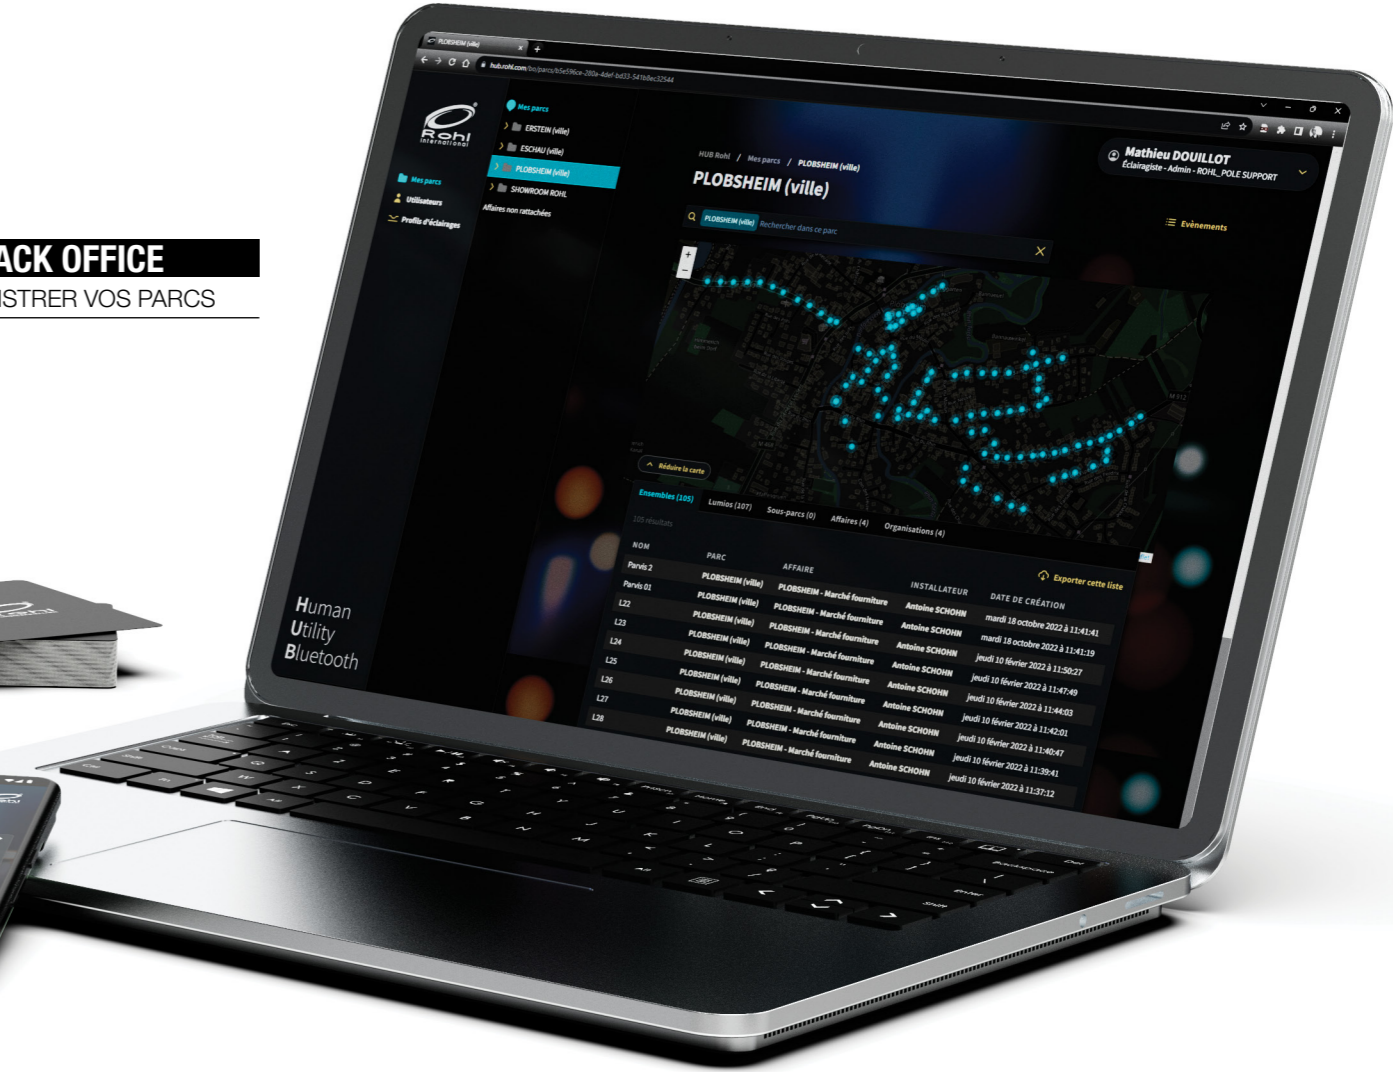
ACK OFFICE
ISTRER VOS PARCS

PLOBSHEIM (ville)
hub.rohl.com/bo/parcs/b5e596ce-280a-4def-bd33-54168ec32544

Rohl International

Mes parcs
Utilisateurs
Profils d'éclairages

Mes parcs
ERSTEIN (ville)
ESCHAU (ville)
PLOBSHEIM (ville)
SHOWROOM ROHL
Affaires non rattachées

HUB Rohl / Mes parcs / PLOBSHEIM (ville)

PLOBSHEIM (ville)

Mathieu DOUILLOT
Éclairagiste - Admin - ROHL_POLE SUPPORT

Evènements

PLOBSHEIM (ville) Rechercher dans ce parc

Réduire la carte

Ensembles (105) Lumios (107) Sous-parcs (0) Affaires (4) Organisations (4)

105 résultats

Exporter cette liste

| NOM | PARC | AFFAIRE | INSTALLATEUR | DATE DE CRÉATION |
|---|---|---|---|---|
| Parvis 2 | PLOBSHEIM (ville) | PLOBSHEIM - Marché fourniture | Antoine SCHOHN | mardi 18 octobre 2022 à 11:41:41 |
| Parvis 01 | PLOBSHEIM (ville) | PLOBSHEIM - Marché fourniture | Antoine SCHOHN | mardi 18 octobre 2022 à 11:41:19 |
| L22 | PLOBSHEIM (ville) | PLOBSHEIM - Marché fourniture | Antoine SCHOHN | jeudi 10 février 2022 à 11:50:27 |
| L23 | PLOBSHEIM (ville) | PLOBSHEIM - Marché fourniture | Antoine SCHOHN | jeudi 10 février 2022 à 11:47:49 |
| L24 | PLOBSHEIM (ville) | PLOBSHEIM - Marché fourniture | Antoine SCHOHN | jeudi 10 février 2022 à 11:44:03 |
| L25 | PLOBSHEIM (ville) | PLOBSHEIM - Marché fourniture | Antoine SCHOHN | jeudi 10 février 2022 à 11:42:01 |
| L26 | PLOBSHEIM (ville) | PLOBSHEIM - Marché fourniture | Antoine SCHOHN | jeudi 10 février 2022 à 11:40:47 |
| L27 | PLOBSHEIM (ville) | PLOBSHEIM - Marché fourniture | Antoine SCHOHN | jeudi 10 février 2022 à 11:39:41 |
| L28 | PLOBSHEIM (ville) | PLOBSHEIM - Marché fourniture | Antoine SCHOHN | jeudi 10 février 2022 à 11:37:12 |

Human
Utility
Bluetooth